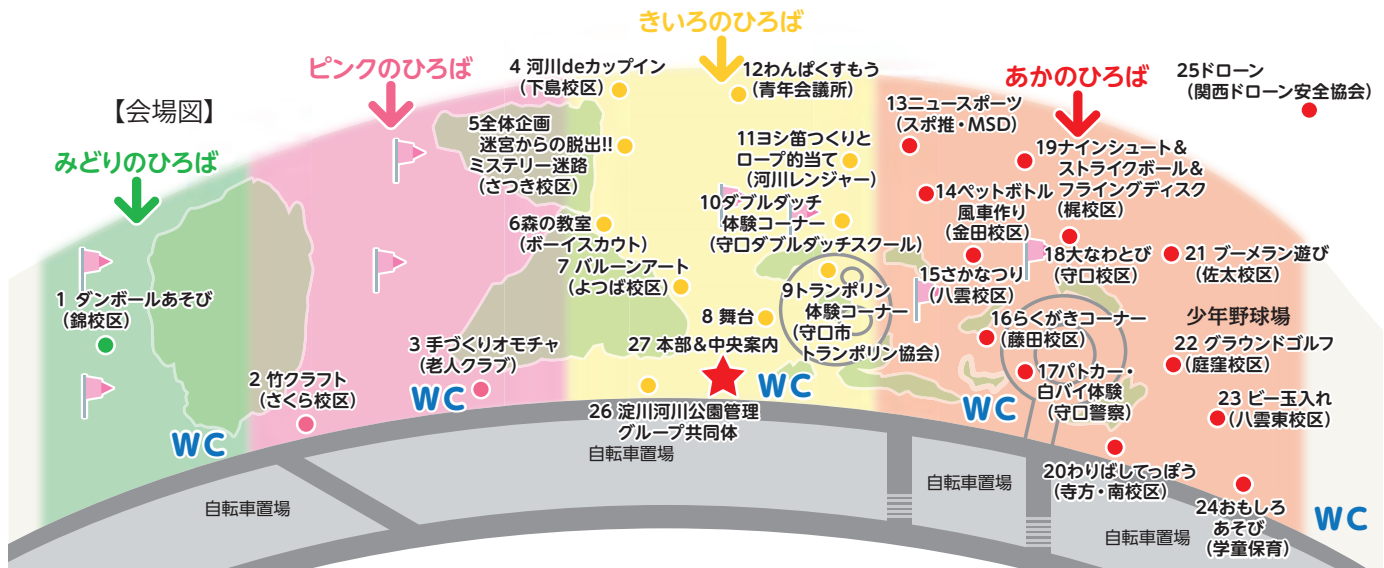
【会場図】

みどりのひろば

ピンクのひろば

きいろのひろば

あかのひろば

1 ダンボールあそび（錦校区）

2 竹クラフト（さくら校区）

3 手づくりオモチャ（老人クラブ）

4 河川deカップイン（下島校区）

5全体企画 迷宮からの脱出!! ミステリー迷路（さつき校区）

6森の教室（ボーイスカウト）

7 バルーンアート（よつば校区）

8 舞台

9トランポリン体験コーナー（守口市トランポリン協会）

10ダブルダッチ体験コーナー（守口ダブルダッチスクール）

11ヨシ笛つくりとロープ的当て（河川レンジャー）

12わんぱくすもう（青年会議所）

13ニュースポーツ（スポ推・MSD）

14ペットボトル風車作り（金田校区）

15さかなつり（八雲校区）

16らくがきコーナー（藤田校区）

17パトカー・白バイ体験（守口警察）

18大なわとび（守口校区）

19ナインシュート＆ストライクボール＆フライングディスク（梶校区）

20わりばしでっぽう（寺方・南校区）

21 ブーメラン遊び（佐太校区）

22 グラウンドゴルフ（庭窪校区）

23 ビー玉入れ（八雲東校区）

24おもしろあそび（学童保育）

25ドローン（関西ドローン安全協会）

26 淀川河川公園管理グループ共同体

27 本部＆中央案内

少年野球場

WC

WC

WC

WC

WC

自転車置場

自転車置場

自転車置場

自転車置場